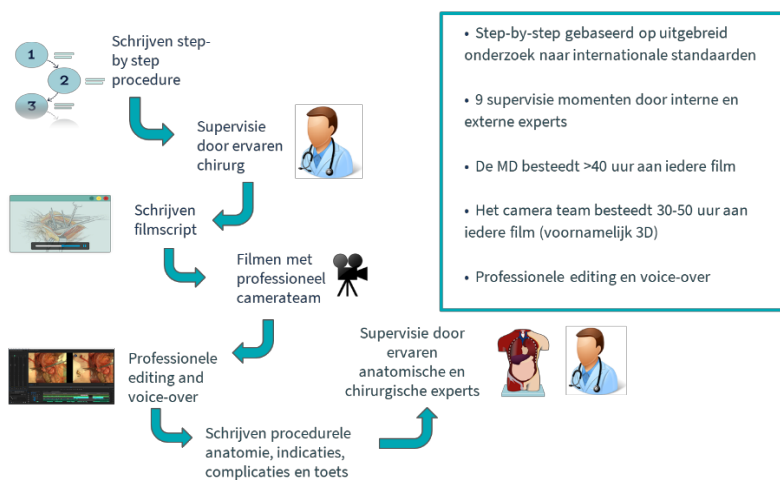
1

2

3

Schrijven step-by step procedure

Supervisie door ervaren chirurg

Schrijven filmscript

Filmen met professioneel camerateam

Professionele editing and voice-over

Schrijven procedurele anatomie, indicaties, complicaties en toets

Supervisie door ervaren anatomische en chirurgische experts

• Step-by-step gebaseerd op uitgebreid onderzoek naar internationale standaarden

• 9 supervisie momenten door interne en externe experts

• De MD besteedt >40 uur aan iedere film

• Het camera team besteedt 30-50 uur aan iedere film (voornamelijk 3D)

• Professionele editing en voice-over